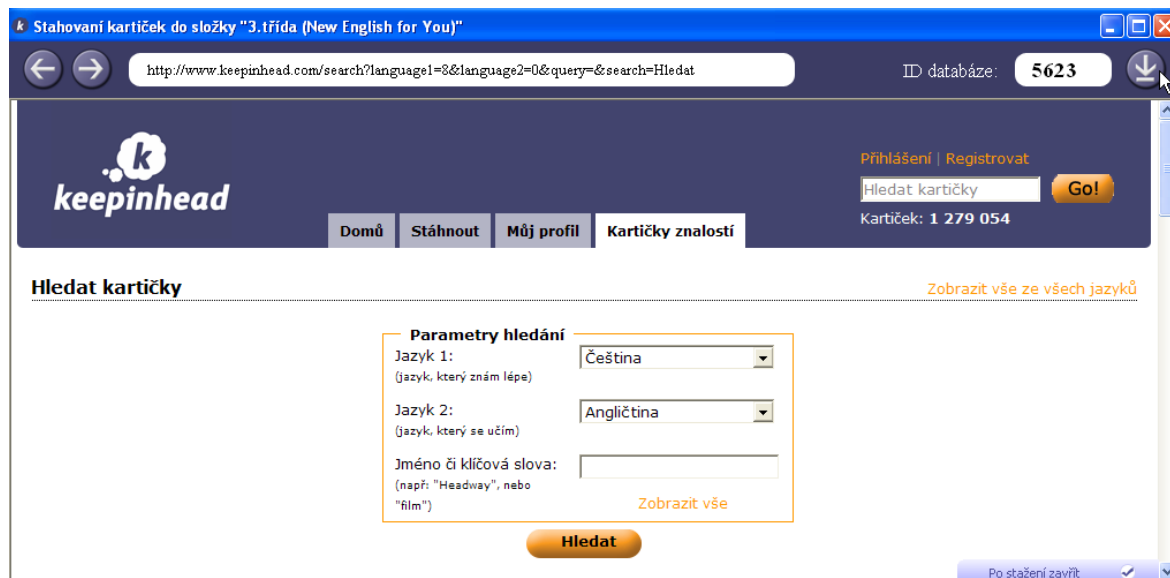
Stahovaní kartiček do složky "3.třída (New English for You)"

http://www.keepinhead.com/search?language1=8&language2=0&query=&search=Hledat

ID databáze: 5623

keepinhead

Přihlášení | Registrovat

Hledat kartičky Go!

Kartiček: 1 279 054

Domů | Stáhnout | Můj profil | Kartičky znalostí

Hledat kartičky

Zobrazit vše ze všech jazyků

Parametry hledání

Jazyk 1:
(jazyk, který znám lépe)
Čeština

Jazyk 2:
(jazyk, který se učím)
Angličtina

Jméno či klíčová slova:
(např: "Headway", nebo "film")

Zobrazit vše

Hledat

Po stažení zavřít